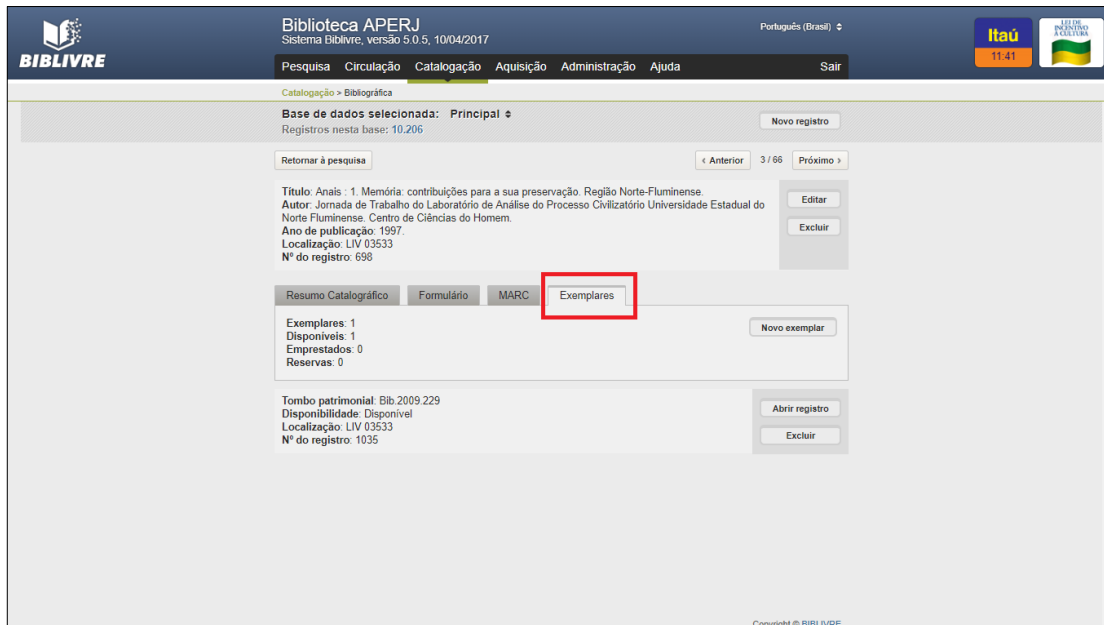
BIBLIVRE

Biblioteca APERJ
Sistema Biblivre, versão 5.0.5, 10/04/2017

Português (Brasil) ⬍

Itaú
11:41

LEI DE INCENTIVO À CULTURA

Pesquisa Circulação Catalogação Aquisição Administração Ajuda Sair

Catalogação > Bibliográfica

Base de dados selecionada: Principal ⬍
Registros nesta base: 10.206

Novo registro

Retornar à pesquisa

‹ Anterior 3 / 66 Próximo ›

Título: Anais : 1. Memória: contribuições para a sua preservação. Região Norte-Fluminense.
Autor: Jornada de Trabalho do Laboratório de Análise do Processo Civilizatório Universidade Estadual do Norte Fluminense. Centro de Ciências do Homem.
Ano de publicação: 1997.
Localização: LIV 03533
Nº do registro: 698

Editar
Excluir

Resumo Catalográfico Formulário MARC Exemplares

Exemplares: 1
Disponíveis: 1
Emprestados: 0
Reservas: 0

Novo exemplar

Tombo patrimonial: Bib.2009.229
Disponibilidade: Disponível
Localização: LIV 03533
Nº do registro: 1035

Abrir registro
Excluir

Copyright © BIBLIVRE